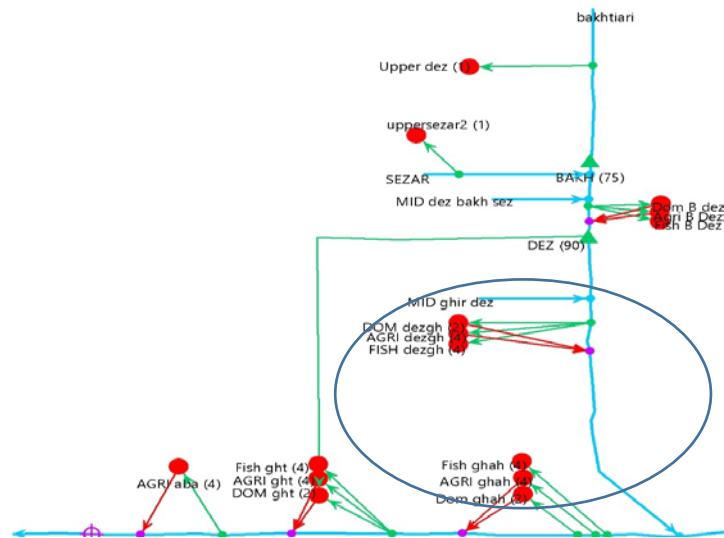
bakhtiari

Upper dez (1)

uppersezar2 (1)

SEZAR

BAKH (75)

MID dez bakh sez

Dom B dez
Agri B Dez
Fish B Dez

DEZ (90)

MID ghir dez

DOM dezgh (2)
AGRI dezgh (4)
FISH dezgh (4)

AGRI aba (4)

Fish ght (4)
AGRI ght (4)
DOM ght (2)

Fish ghah (4)
AGRI ghah (4)
Dom ghah (2)